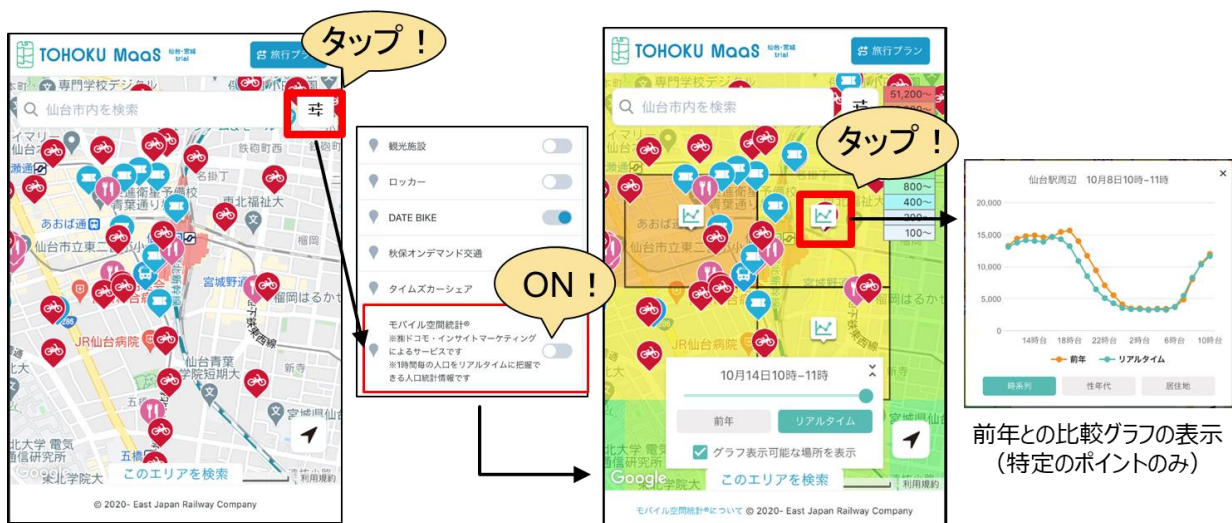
TOHOKU MaaS 仙台・宮城 trial

旅行プラン

タップ！

仙台市内を検索

専門学校デジタル

鉄砲町中

東北福祉大

あおば通

仙台市立東二番

宮城野通

福岡はるか

JR仙台病院

仙台青葉学院短期大

五橋

北大学 電気通信研究所

東北学院大

このエリアを検索

Google

利用規約

© 2020- East Japan Railway Company

観光施設

ロッカー

DATE BIKE

秋保オンデマンド交通

タイムズカーシェア

ON！

モバイル空間統計®
※㈱ドコモ・インサイトマーケティングによるサービスです
※1時間毎の人口をリアルタイムに把握できる人口統計情報です

TOHOKU MaaS 仙台・宮城 trial

旅行プラン

仙台市内を検索

51,200~

タップ！

800~
400~
200~
100~

あおば通

仙台市立東二番

宮城野通

JR仙台病院

10月14日10時~11時

前年

リアルタイム

グラフ表示可能な場所を表示

北大学 電気通信研究所

このエリアを検索

Google

利用規約

モバイル空間統計®について © 2020- East Japan Railway Company

仙台駅周辺 10月8日10時~11時

20,000
15,000
10,000
5,000
0

14時台 18時台 22時台 2時台 6時台 10時台

前年 リアルタイム

時系列 性年代 居住地

前年との比較グラフの表示
（特定のポイントのみ）